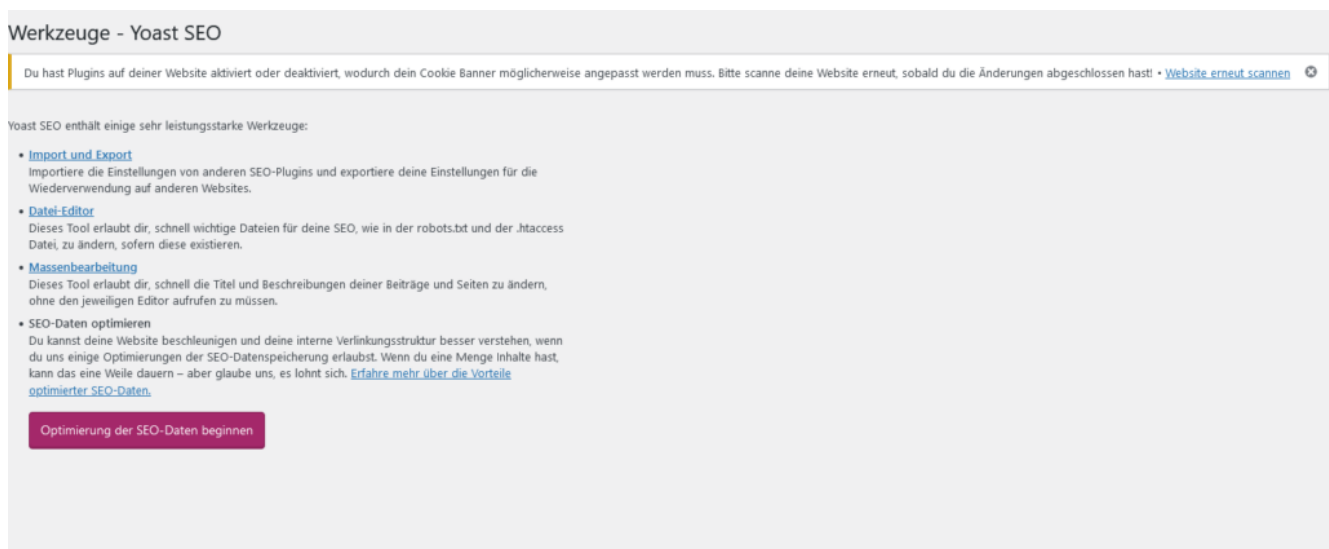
Werkzeuge - Yoast SEO

Du hast Plugins auf deiner Website aktiviert oder deaktiviert, wodurch dein Cookie Banner möglicherweise angepasst werden muss. Bitte scanne deine Website erneut, sobald du die Änderungen abgeschlossen hast! • Website erneut scannen

Yoast SEO enthält einige sehr leistungsstarke Werkzeuge:

• Import und Export
Importiere die Einstellungen von anderen SEO-Plugins und exportiere deine Einstellungen für die Wiederverwendung auf anderen Websites.

• Datei-Editor
Dieses Tool erlaubt dir, schnell wichtige Dateien für deine SEO, wie in der robots.txt und der .htaccess Datei, zu ändern, sofern diese existieren.

• Massenbearbeitung
Dieses Tool erlaubt dir, schnell die Titel und Beschreibungen deiner Beiträge und Seiten zu ändern, ohne den jeweiligen Editor aufrufen zu müssen.

• SEO-Daten optimieren
Du kannst deine Website beschleunigen und deine interne Verlinkungsstruktur besser verstehen, wenn du uns einige Optimierungen der SEO-Datenspeicherung erlaubst. Wenn du eine Menge Inhalte hast, kann das eine Weile dauern – aber glaube uns, es lohnt sich. Erfahre mehr über die Vorteile optimierter SEO-Daten.

Optimierung der SEO-Daten beginnen